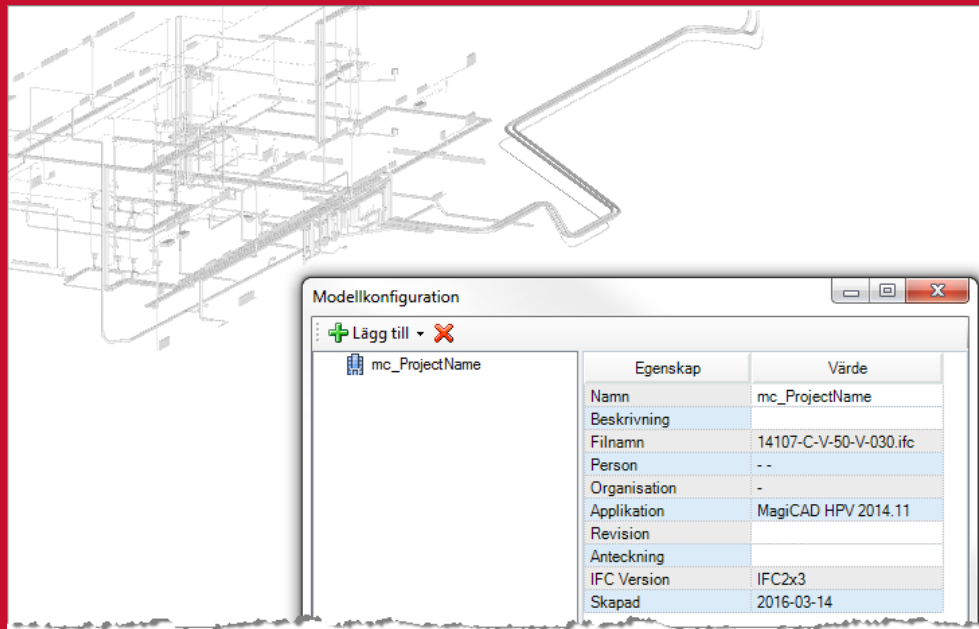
Modellkonfiguration

Lägg till

mc_ProjectName

| Egenskap | Värde |
|---|---|
| Namn | mc_ProjectName |
| Beskrivning | |
| Filnamn | 14107-C-V-50-V-030.ifc |
| Person | - - |
| Organisation | - |
| Applikation | MagiCAD HPV 2014.11 |
| Revision | |
| Anteckning | |
| IFC Version | IFC2x3 |
| Skapad | 2016-03-14 |